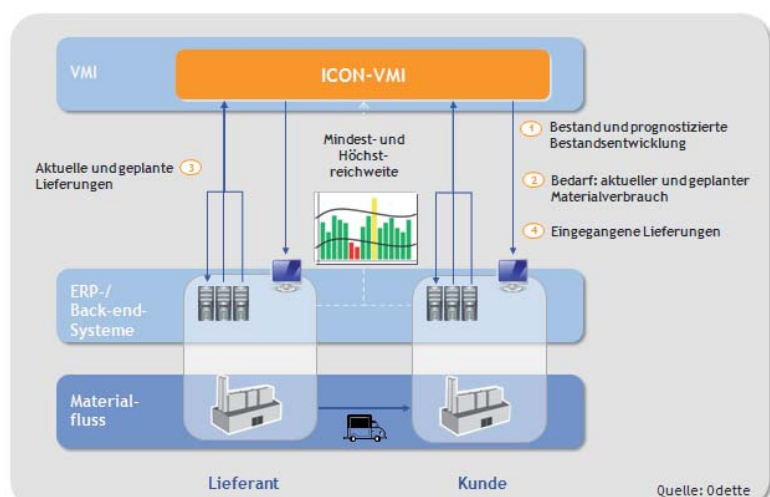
VMI

ICON-VMI

Mindest- und Höchst-reichweite

1 Bestand und prognostizierte Bestandsentwicklung

Aktuelle und geplante 3 Lieferungen

2 Bedarf: aktueller und geplanter Materialverbrauch

4 Eingegangene Lieferungen

ERP-/ Back-end-Systeme

Material-fluss

Lieferant

Kunde

Quelle: Odette